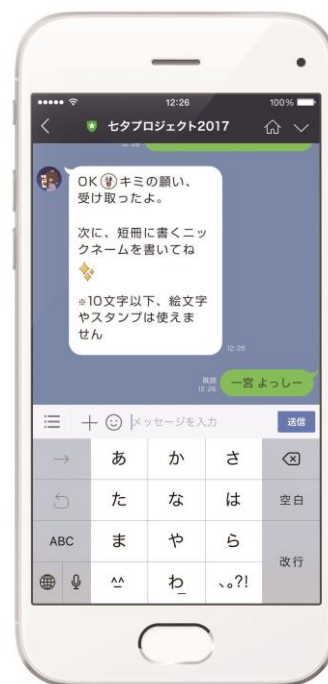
12:26
100%
セタプロジェクト2017

OK キミの願い、受け取ったよ。

次に、短冊に書くニックネームを書いてね

※10文字以下、絵文字やスタンプは使えません

12:26

既読
12:26
一宮 よっしー

メッセージを入力
送信

→ あ か さ
た な は 空白
ABC ま や ら 改行
^^ わ 、。?!